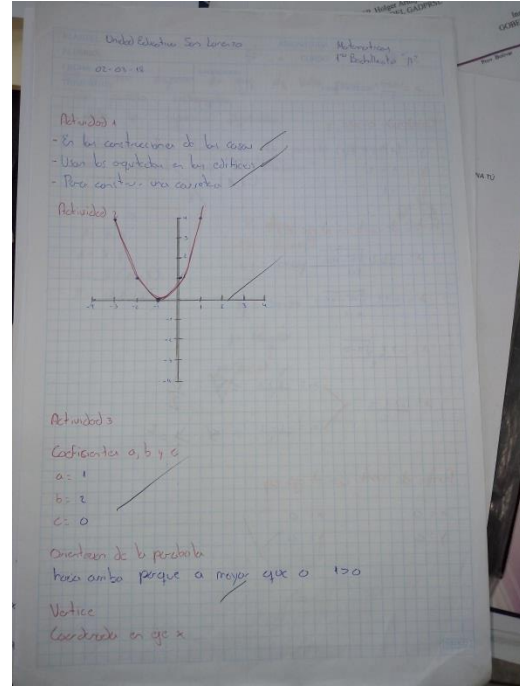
Unidad Educativa San Lorenzo

Matematicas
1ro Bachillerato "A"

02-03-18

Actividad 1

- En las construcciones de las casas
- Usan los arquitectos en los edificios
- Para construir una carretera

Actividad 2

Actividad 3

Coeficientes a, b y c

a = 1

b = 2

c = 0

Orientacion de la parabola

hacia arriba porque a mayor que 0 1>0

Vertice

Coordenada en eje x